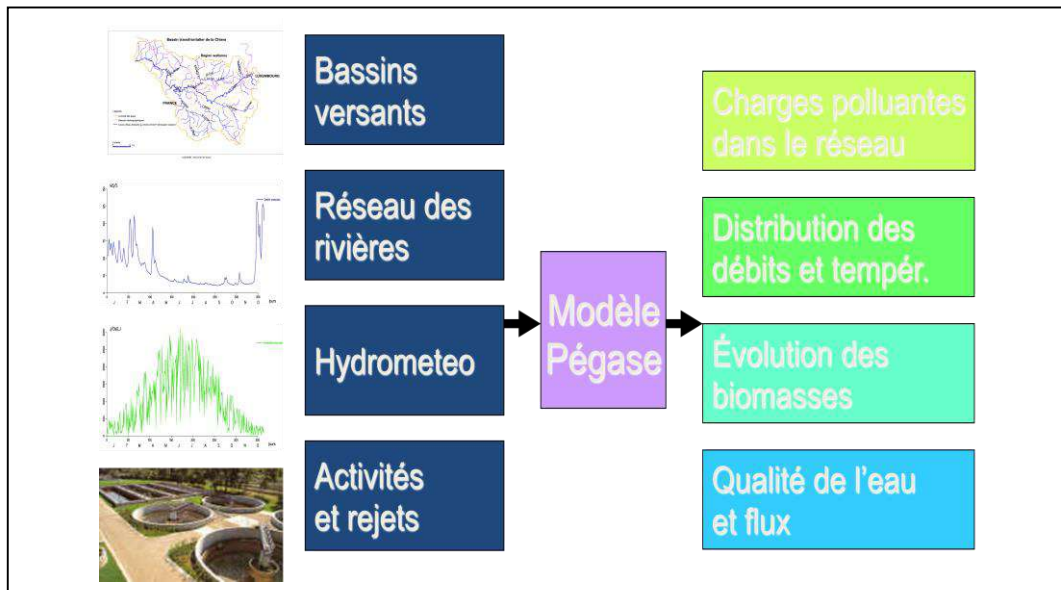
Bassins versants

Réseau des rivières

Hydrometeo

Activités et rejets

Modèle Pégase

Charges polluantes dans le réseau

Distribution des débits et tempér.

Évolution des biomasses

Qualité de l'eau et flux

Bassin transfrontalier de la Chiers

LUXEMBOURG

FRANCE

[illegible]